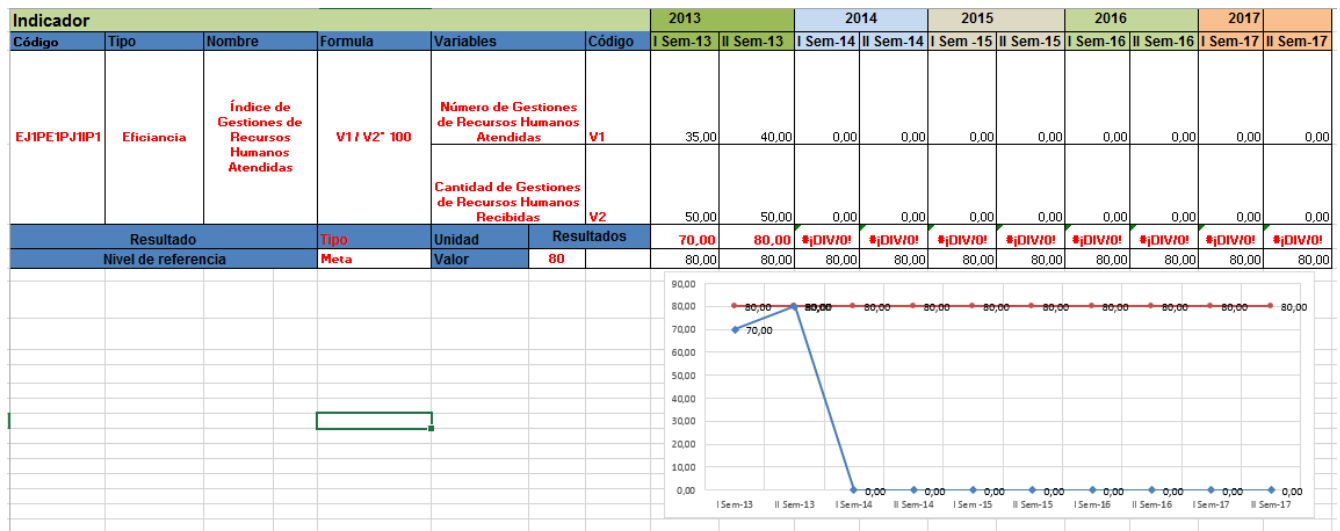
| Indicador | | | | | | 2013 | | 2014 | | 2015 | | 2016 | | 2017 | |
|---|---|---|---|---|---|---|---|---|---|---|---|---|---|---|---|
| Código | Tipo | Nombre | Formula | Variables | Código | I Sem-13 | II Sem-13 | I Sem-14 | II Sem-14 | I Sem -15 | II Sem-15 | I Sem-16 | II Sem-16 | I Sem-17 | II Sem-17 |
| EJ1PE1PJ1IP1 | Eficiancia | Índice de Gestiones de Recursos Humanos Atendidas | V1 / V2* 100 | Número de Gestiones de Recursos Humanos Atendidas | V1 | 35,00 | 40,00 | 0,00 | 0,00 | 0,00 | 0,00 | 0,00 | 0,00 | 0,00 | 0,00 |
| | | | | Cantidad de Gestiones de Recursos Humanos Recibidas | V2 | 50,00 | 50,00 | 0,00 | 0,00 | 0,00 | 0,00 | 0,00 | 0,00 | 0,00 | 0,00 |
| Resultado | | | Tipo | Unidad | Resultados | 70,00 | 80,00 | #¡DIV/0! | #¡DIV/0! | #¡DIV/0! | #¡DIV/0! | #¡DIV/0! | #¡DIV/0! | #¡DIV/0! | #¡DIV/0! |
| Nivel de referencia | | | Meta | Valor | 80 | 80,00 | 80,00 | 80,00 | 80,00 | 80,00 | 80,00 | 80,00 | 80,00 | 80,00 | 80,00 |

90,00
80,00
70,00
60,00
50,00
40,00
30,00
20,00
10,00
0,00

80,00 80,00 80,00 80,00 80,00 80,00 80,00 80,00 80,00 80,00 80,00
70,00 80,00 0,00 0,00 0,00 0,00 0,00 0,00 0,00 0,00

I Sem-13 II Sem-13 I Sem-14 II Sem-14 I Sem -15 II Sem-15 I Sem-16 II Sem-16 I Sem-17 II Sem-17